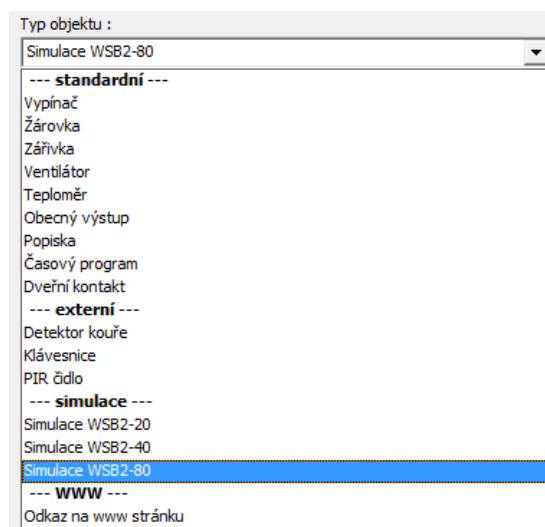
Typ objektu :

Simulace WSB2-80

--- standardní ---
Vypínač
Žárovka
Zářivka
Ventilátor
Teploměr
Obecný výstup
Popiska
Časový program
Dveřní kontakt
--- externí ---
Detektor kouře
Klávesnice
PIR čidlo
--- simulace ---
Simulace WSB2-20
Simulace WSB2-40
Simulace WSB2-80
--- WWW ---
Odkaz na www stránku